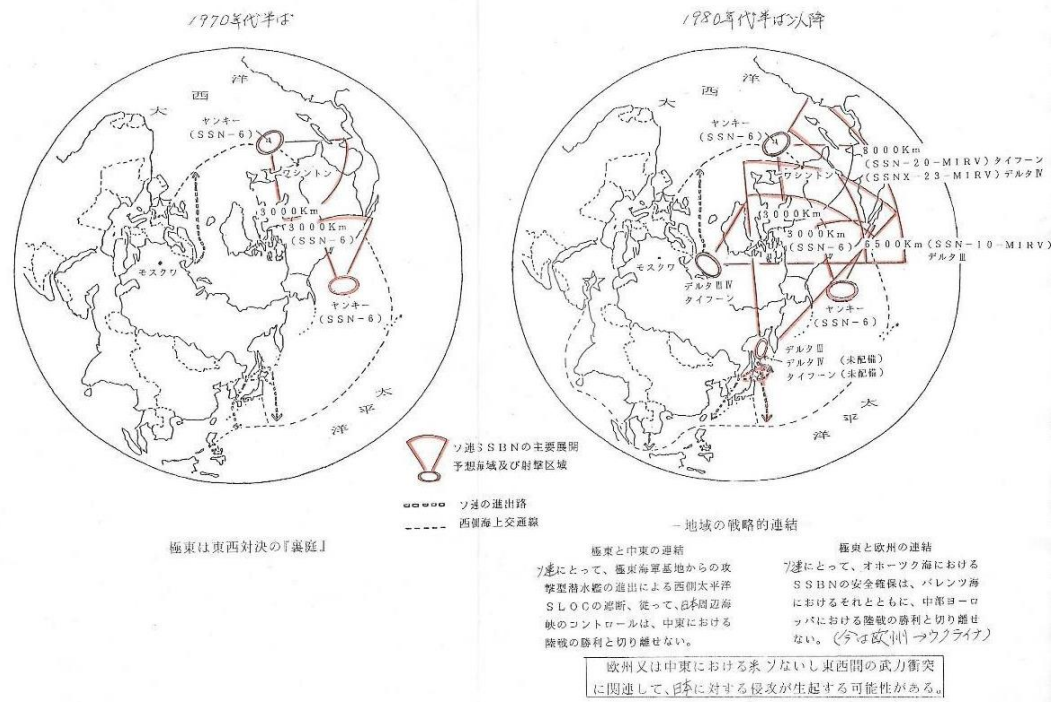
1970年代半ば

大西洋

ヤンキー
(SSN-6)

ワシントン

3000Km

3000Km
(SSN-6)

モスクワ

ヤンキー
(SSN-6)

太平洋

1980年代半ば以降

大西洋

ヤンキー
(SSN-6)

8000Km
(SSN-20-MIRV)タイフーン
(SSNX-23-MIRV)デルタIV

ワシントン

3000Km

3000Km
(SSN-6)

6500Km(SSN-10-MIRV)
デルタIII

モスクワ

デルタIII IV
タイフーン

ヤンキー
(SSN-6)

デルタIII
デルタIV (未配備)
タイフーン (未配備)

太平洋

ソ連SSBNの主要展開予想海域及び射撃区域

ソ連の進出路

西側海上交通線

極東は東西対決の『裏庭』

―地域の戦略的連結

極東と中東の連結
ソ連にとって、極東海軍基地からの攻撃型潜水艦の進出による西側太平洋SLOCの遮断、従って、日本周辺海峡のコントロールは、中東における陸戦の勝利と切り離せない。

極東と欧州の連結
ソ連にとって、オホーツク海におけるSSBNの安全確保は、バレンツ海におけるそれとともに、中部ヨーロッパにおける陸戦の勝利と切り離せない。(今は欧州→ウクライナ)

欧州又は中東における米ソないし東西間の武力衝突に関連して、日本に対する侵攻が生起する可能性がある。